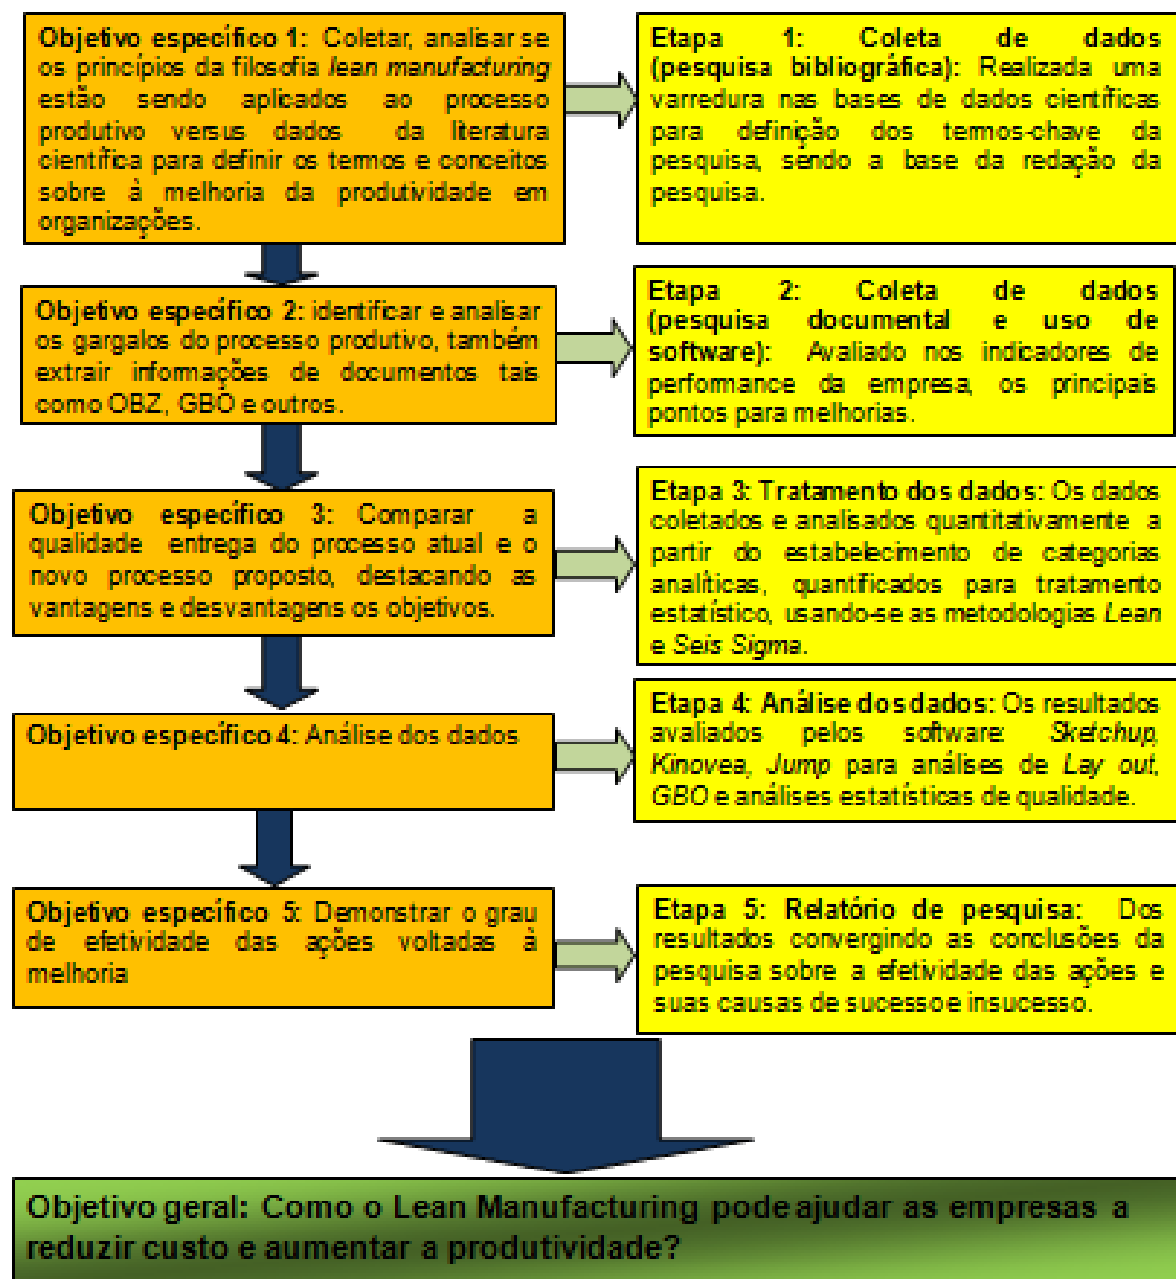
Objetivo específico 1: Coletar, analisar se os princípios da filosofia *lean manufacturing* estão sendo aplicados ao processo produtivo versus dados da literatura científica para definir os termos e conceitos sobre à melhoria da produtividade em organizações.

Etapa 1: Coleta de dados (pesquisa bibliográfica): Realizada uma varredura nas bases de dados científicas para definição dos termos-chave da pesquisa, sendo a base da redação da pesquisa.

Objetivo específico 2: identificar e analisar os gargalos do processo produtivo, também extrair informações de documentos tais como OBZ, GBO e outros.

Etapa 2: Coleta de dados (pesquisa documental e uso de software): Avaliado nos indicadores de performance da empresa, os principais pontos para melhorias.

Objetivo específico 3: Comparar a qualidade entrega do processo atual e o novo processo proposto, destacando as vantagens e desvantagens os objetivos.

Etapa 3: Tratamento dos dados: Os dados coletados e analisados quantitativamente a partir do estabelecimento de categorias analíticas, quantificados para tratamento estatístico, usando-se as metodologias *Lean* e *Seis Sigma*.

Objetivo específico 4: Análise dos dados

Etapa 4: Análise dos dados: Os resultados avaliados pelos software: *Sketchup*, *Kinovea*, *Jump* para análises de *Lay out*, *GBO* e análises estatísticas de qualidade.

Objetivo específico 5: Demonstrar o grau de efetividade das ações voltadas à melhoria

Etapa 5: Relatório de pesquisa: Dos resultados convergindo as conclusões da pesquisa sobre a efetividade das ações e suas causas de sucesso e insucesso.

Objetivo geral: Como o Lean Manufacturing pode ajudar as empresas a reduzir custo e aumentar a produtividade?